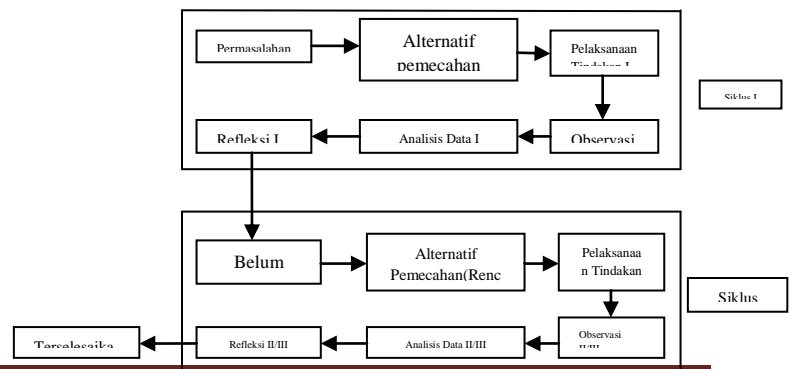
Permasalahan

Alternatif pemecahan

Pelaksanaan Tindakan I

Siklus I

Refleksi I

Analisis Data I

Observasi

Belum

Alternatif Pemecahan(Renc

Pelaksanaan Tindakan

Siklus

Terselesaika

Refleksi II/III

Analisis Data II/III

Observasi II/III